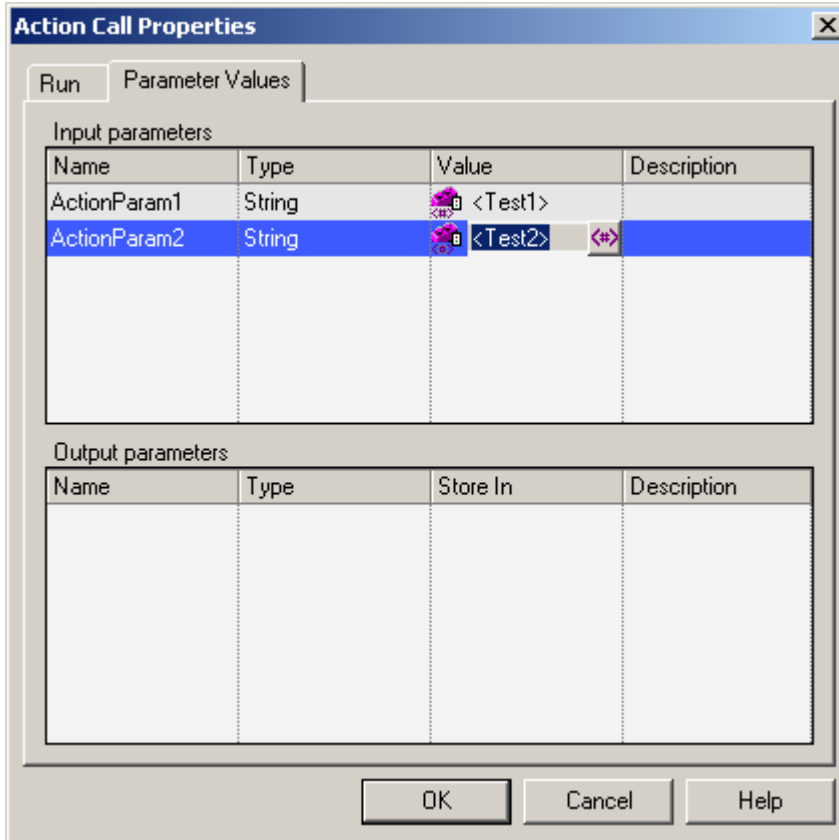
Action Call Properties

Run | Parameter Values

Input parameters

| Name | Type | Value | Description |
|---|---|---|---|
| ActionParam1 | String | <Test1> | |
| ActionParam2 | String | <Test2> <#> | |

Output parameters

| Name | Type | Store In | Description |
|---|---|---|---|

OK | Cancel | Help